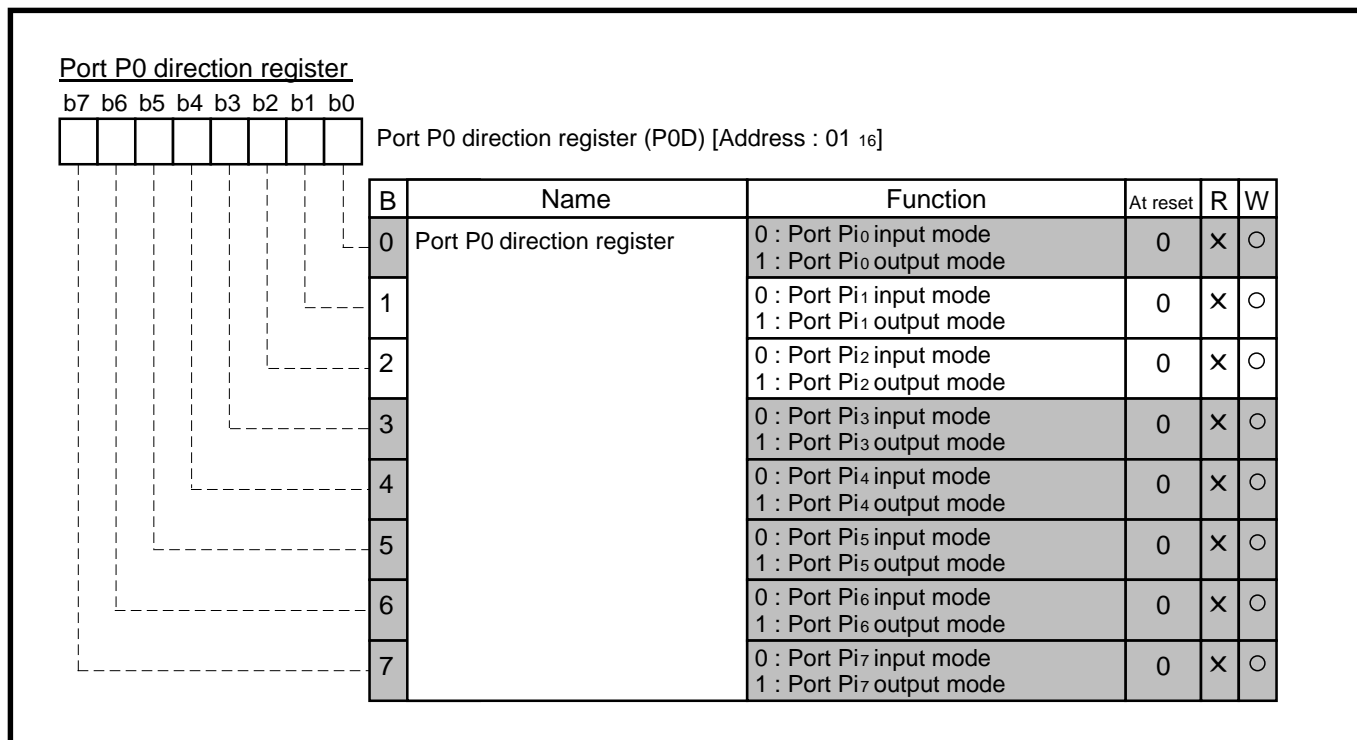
Port P0 direction register

b7 b6 b5 b4 b3 b2 b1 b0

Port P0 direction register (P0D) [Address : $01_{16}$]

| B | Name | Function | At reset | R | W |
|---|---|---|---|---|---|
| 0 | Port P0 direction register | 0 : Port $Pi_0$ input mode<br>1 : Port $Pi_0$ output mode | 0 | × | ○ |
| 1 | | 0 : Port $Pi_1$ input mode<br>1 : Port $Pi_1$ output mode | 0 | × | ○ |
| 2 | | 0 : Port $Pi_2$ input mode<br>1 : Port $Pi_2$ output mode | 0 | × | ○ |
| 3 | | 0 : Port $Pi_3$ input mode<br>1 : Port $Pi_3$ output mode | 0 | × | ○ |
| 4 | | 0 : Port $Pi_4$ input mode<br>1 : Port $Pi_4$ output mode | 0 | × | ○ |
| 5 | | 0 : Port $Pi_5$ input mode<br>1 : Port $Pi_5$ output mode | 0 | × | ○ |
| 6 | | 0 : Port $Pi_6$ input mode<br>1 : Port $Pi_6$ output mode | 0 | × | ○ |
| 7 | | 0 : Port $Pi_7$ input mode<br>1 : Port $Pi_7$ output mode | 0 | × | ○ |